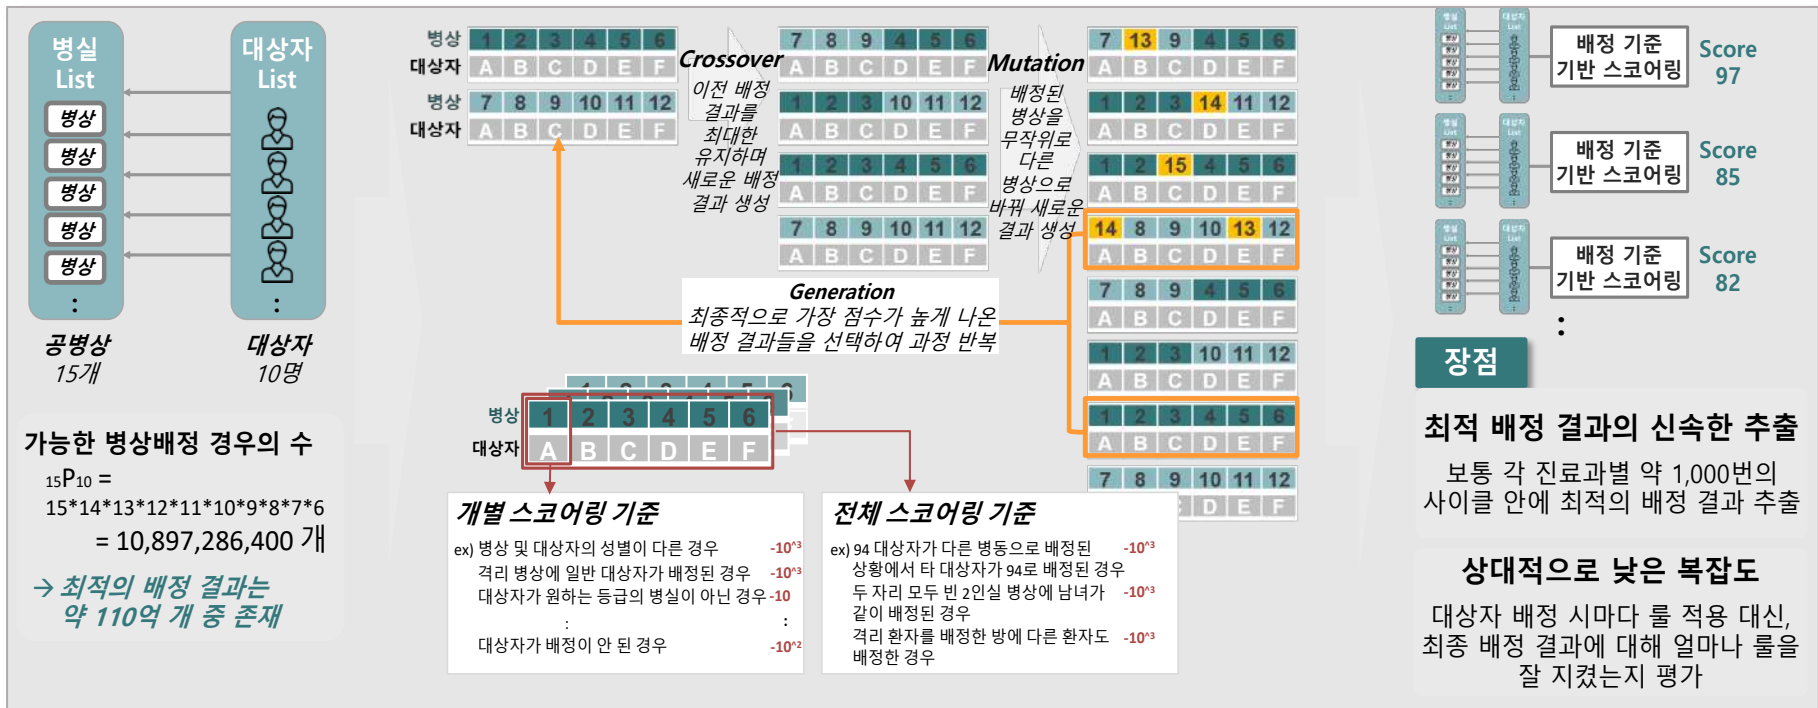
병실 List

병상
병상
병상
병상
병상
:

대상자 List
:

공병상 15개

대상자 10명

가능한 병상배정 경우의 수
$_{15}P_{10}$ =
15*14*13*12*11*10*9*8*7*6
= 10,897,286,400 개

→ 최적의 배정 결과는 약 110억 개 중 존재

병상 | 1 | 2 | 3 | 4 | 5 | 6
대상자 | A | B | C | D | E | F

병상 | 7 | 8 | 9 | 10 | 11 | 12
대상자 | A | B | C | D | E | F

Crossover
이전 배정 결과를 최대한 유지하며 새로운 배정 결과 생성

7 8 9 4 5 6
A B C D E F
1 2 3 10 11 12
A B C D E F
1 2 3 4 5 6
A B C D E F
7 8 9 10 11 12
A B C D E F

Mutation
배정된 병상을 무작위로 다른 병상으로 바꿔 새로운 결과 생성

7 13 9 4 5 6
A B C D E F
1 2 3 14 11 12
A B C D E F
1 2 15 4 5 6
A B C D E F
14 8 9 10 13 12
A B C D E F
7 8 9 4 5 6
A B C D E F
1 2 3 10 11 12
A B C D E F
1 2 3 4 5 6
A B C D E F
7 8 9 10 11 12
D E F

Generation
최종적으로 가장 점수가 높게 나온 배정 결과들을 선택하여 과정 반복

병상 1 2 3 4 5 6
대상자 A B C D E F

개별 스코어링 기준
ex) 병상 및 대상자의 성별이 다른 경우 -10^3
격리 병상에 일반 대상자가 배정된 경우 -10^3
대상자가 원하는 등급의 병실이 아닌 경우 -10
:
대상자가 배정이 안 된 경우 -10^2

전체 스코어링 기준
ex) 94 대상자가 다른 병동으로 배정된 상황에서 타 대상자가 94로 배정된 경우 -10^3
두 자리 모두 빈 2인실 병상에 남녀가 같이 배정된 경우 -10^3
격리 환자를 배정한 방에 다른 환자도 배정한 경우 -10^3

배정 기준 기반 스코어링 Score 97
배정 기준 기반 스코어링 Score 85
배정 기준 기반 스코어링 Score 82
:

장점

최적 배정 결과의 신속한 추출
보통 각 진료과별 약 1,000번의 사이클 안에 최적의 배정 결과 추출

상대적으로 낮은 복잡도
대상자 배정 시마다 룰 적용 대신, 최종 배정 결과에 대해 얼마나 룰을 잘 지켰는지 평가